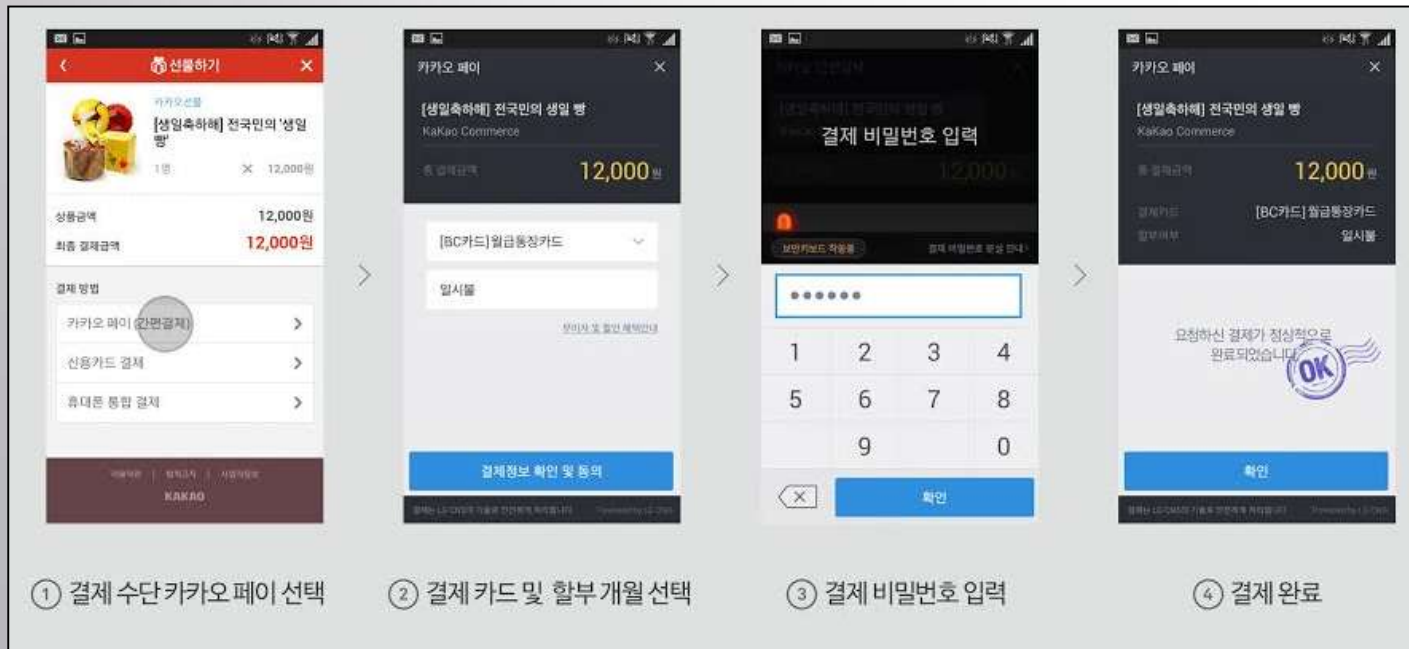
선물하기

카카오선물
[생일축하해] 전국민의 '생일빵'
1명 × 12,000원

상품금액 12,000원
최종 결제금액 12,000원

결제 방법
카카오 페이 (간편결제) >
신용카드 결제 >
휴대폰 통합 결제 >

KAKAO

카카오 페이
[생일축하해] 전국민의 생일 빵
KaKao Commerce
총 결제금액 12,000원

[BC카드] 월급통장카드
일시불
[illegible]

결제정보 확인 및 동의

결제 비밀번호 입력
보안키보드 작동중
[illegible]
••••••
1 2 3 4
5 6 7 8
9 0
확인

카카오 페이
[생일축하해] 전국민의 생일 빵
KaKao Commerce
총 결제금액 12,000원
결제카드 [BC카드] 월급통장카드
할부여부 일시불

요청하신 결제가 정상적으로 완료되었습니다.
OK

확인

① 결제 수단 카카오 페이 선택
② 결제 카드 및 할부 개월 선택
③ 결제 비밀번호 입력
④ 결제 완료